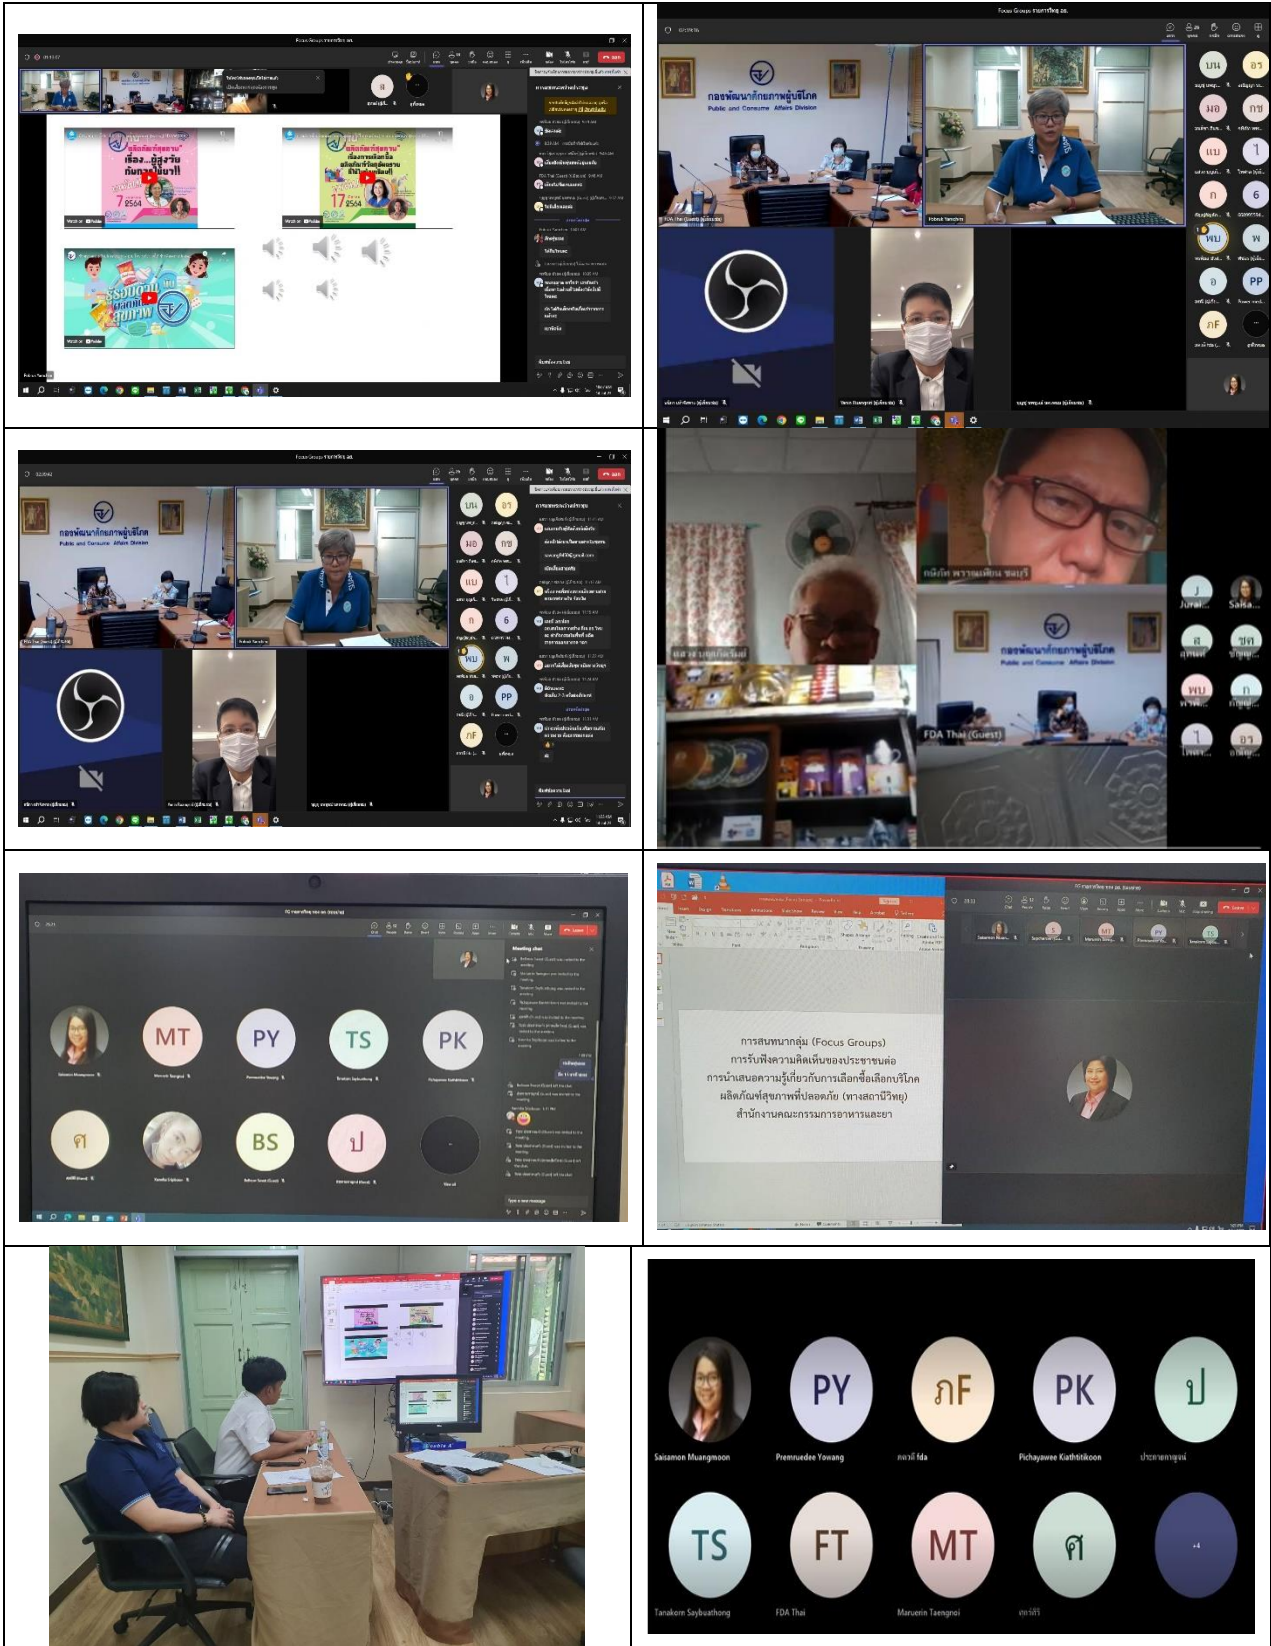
Focus Groups รายการวิทยุ อย.

กองพัฒนาศักยภาพผู้บริโภค
Public and Consumer Affairs Division

บน อว มอ กข แบ ไ ก 6 พบ ท อ PP ภF

FDA Thai (Guest)

Focus Groups รายการวิทยุ อย.

กองพัฒนาศักยภาพผู้บริโภค
Public and Consumer Affairs Division

FDA Thai (Guest)

ทนังกิจ พรานเพียร ชลบุรี

Jurai... Saisa... ศ ชด พบ ก ไ อว

Meeting chat

MT PY TS PK ศ BS ป

การสนทนากลุ่ม (Focus Groups)
การรับฟังความคิดเห็นของประชาชนต่อ
การนำเสนอความรู้เกี่ยวกับการเลือกซื้อเลือกบริโภค
ผลิตภัณฑ์สุขภาพที่ปลอดภัย (ทางสถานีวิทยุ)
สำนักงานคณะกรรมการอาหารและยา

PY ภF PK ป
Saisamon Muangmoon
Premruedee Yowang
ภควดี fda
Pichayawee Kiathtitikoon
ประกายกาญจน์

TS FT MT ศ +4
Tanakorn Saybuathong
FDA Thai
Maruerin Taengnoi
ศกรศิริ